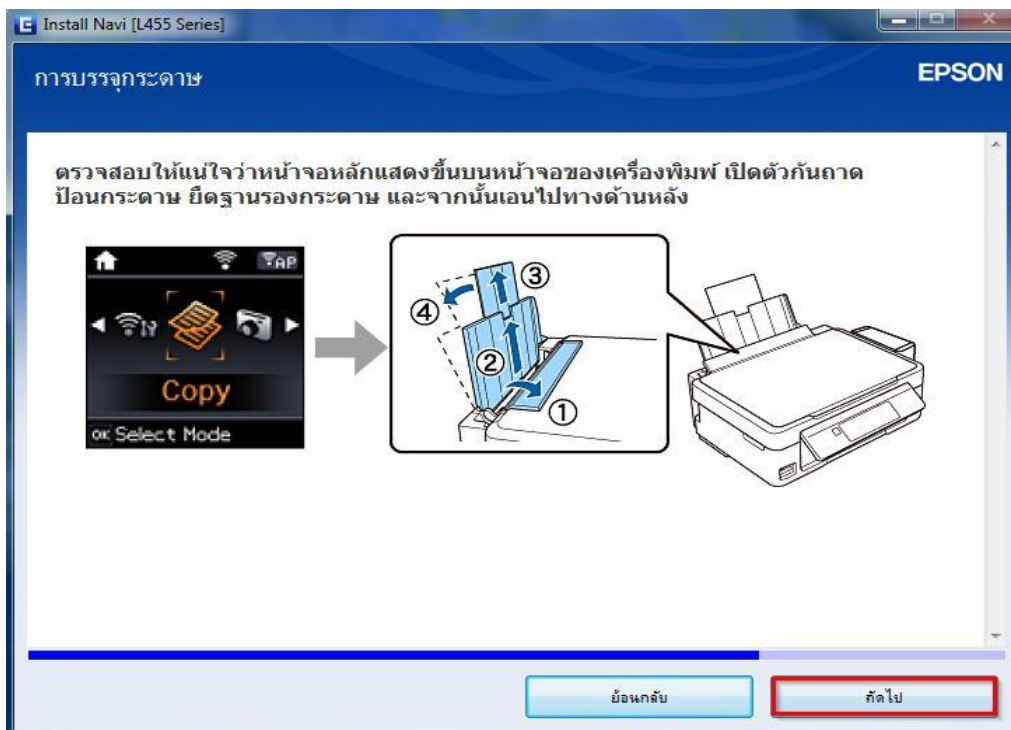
Install Navi [L455 Series]

การบรรจุกระดาษ

EPSON

ตรวจสอบให้แน่ใจว่าหน้าจอหลักแสดงขึ้นบนหน้าจอของเครื่องพิมพ์ เปิดตัวกันถาดป้อนกระดาษ ยืดฐานรองกระดาษ และจากนั้นเอนไปทางด้านหลัง

AP

Copy

OK Select Mode

③

④

②

①

ย้อนกลับ

ถัดไป